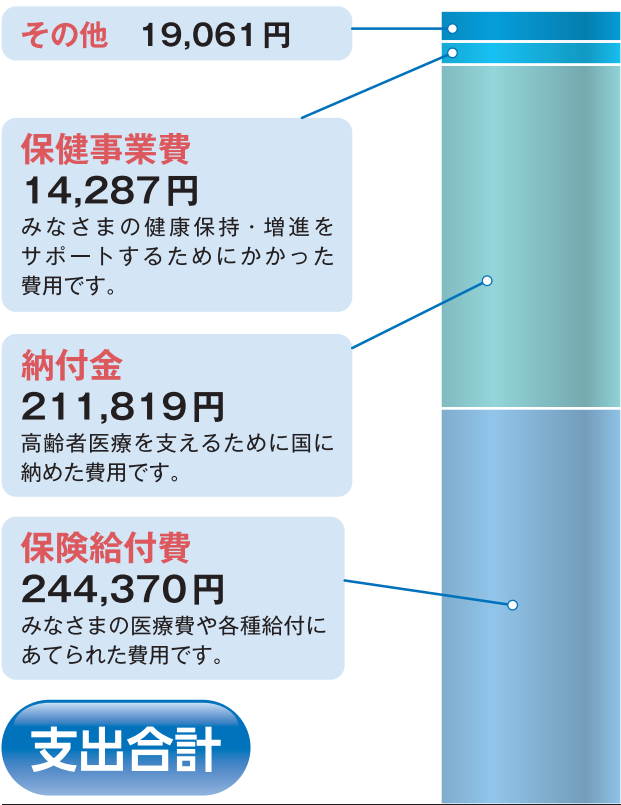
その他　19,061円

保健事業費
14,287円
みなさまの健康保持・増進をサポートするためにかかった費用です。

納付金
211,819円
高齢者医療を支えるために国に納めた費用です。

保険給付費
244,370円
みなさまの医療費や各種給付にあてられた費用です。

支出合計